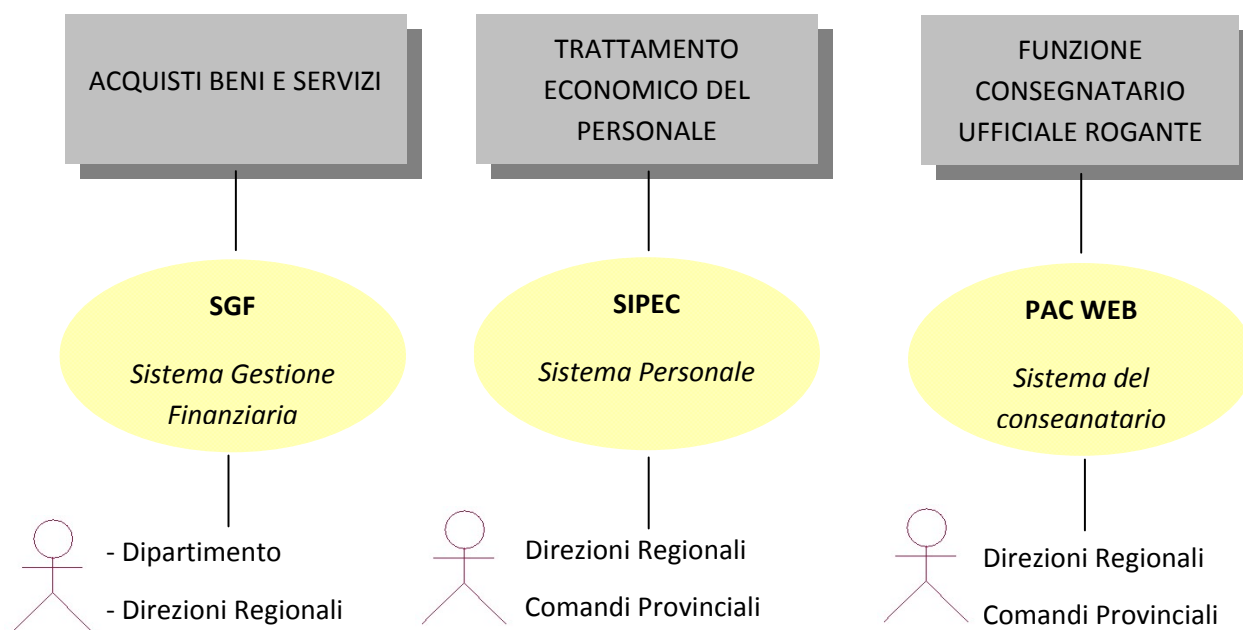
ACQUISTI BENI E SERVIZI

TRATTAMENTO ECONOMICO DEL PERSONALE

FUNZIONE CONSEGNATARIO UFFICIALE ROGANTE

**SGF**

*Sistema Gestione Finanziaria*

**SIPEC**

*Sistema Personale*

**PAC WEB**

*Sistema del conseanatario*

- Dipartimento
- Direzioni Regionali

Direzioni Regionali
Comandi Provinciali

Direzioni Regionali
Comandi Provinciali